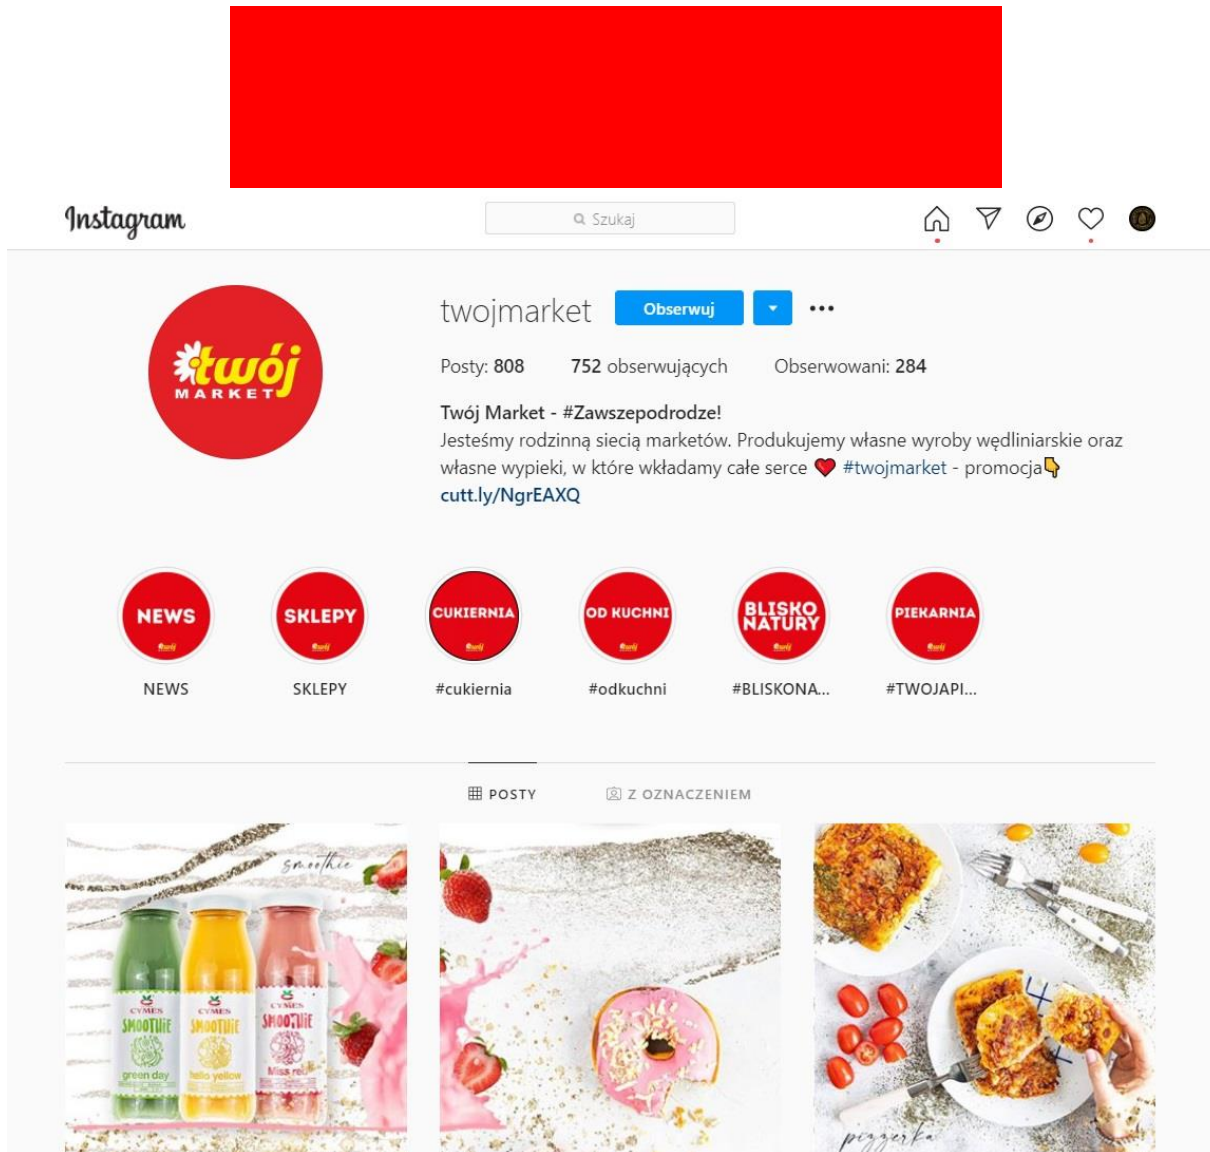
Instagram

Szukaj

twój MARKET

twojmarket Obserwuj

Posty: 808 752 obserwujących Obserwowani: 284

Twój Market - #Zawszepodrodze!
Jesteśmy rodzinną siecią marketów. Produkujemy własne wyroby wędliniarskie oraz własne wypieki, w które wkładamy całe serce ❤️ #twojmarket - promocja👇
cutt.ly/NgrEAXQ

NEWS
NEWS

SKLEPY
SKLEPY

CUKIERNIA
#cukiernia

OD KUCHNI
#odkuchni

BLISKO NATURY
#BLISKONA...

PIEKARNIA
#TWOJAPI...

POSTY Z OZNACZENIEM

smoothie

CYMES SMOOTHIE green day
CYMES SMOOTHIE hello yellow
CYMES SMOOTHIE Miss red

pizzerka